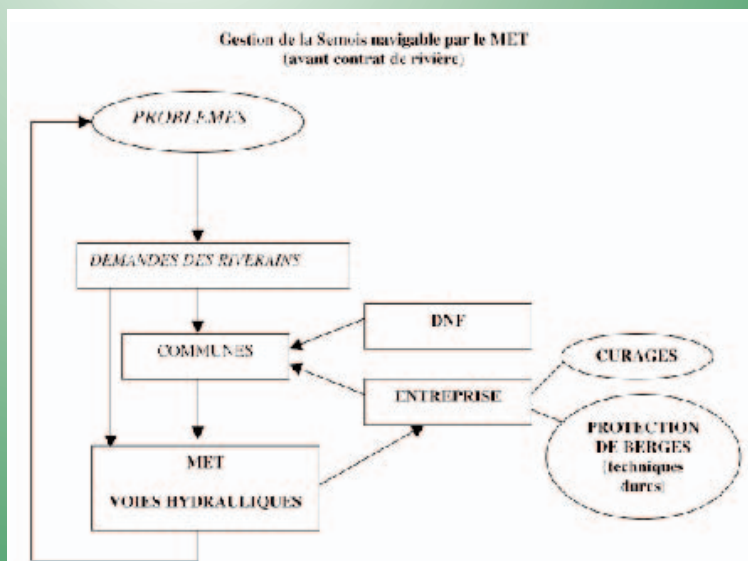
Gestion de la Semois navigable par le MET
(avant contrat de rivière)

PROBLEMES

DEMANDES DES RIVERAINS

COMMUNES

DNF

ENTREPRISE

CURAGES

PROTECTION DE BERGES (techniques dures)

MET

VOIES HYDRAULIQUES